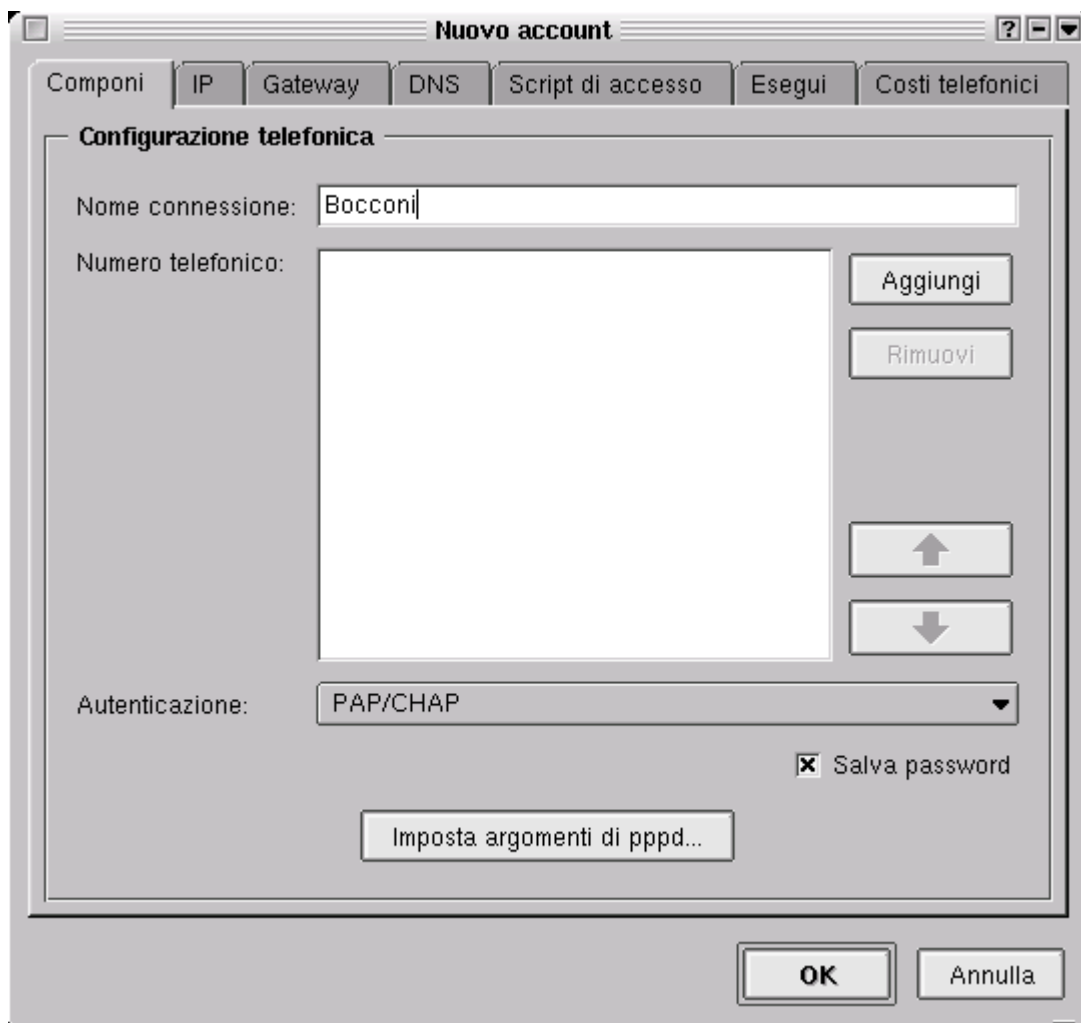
Nuovo account

?

Componi | IP | Gateway | DNS | Script di accesso | Esegui | Costi telefonici

Configurazione telefonica

Nome connessione: Bocconi

Numero telefonico:

Aggiungi

Rimuovi

Autenticazione: PAP/CHAP

☒ Salva password

Imposta argomenti di pppd...

OK

Annulla